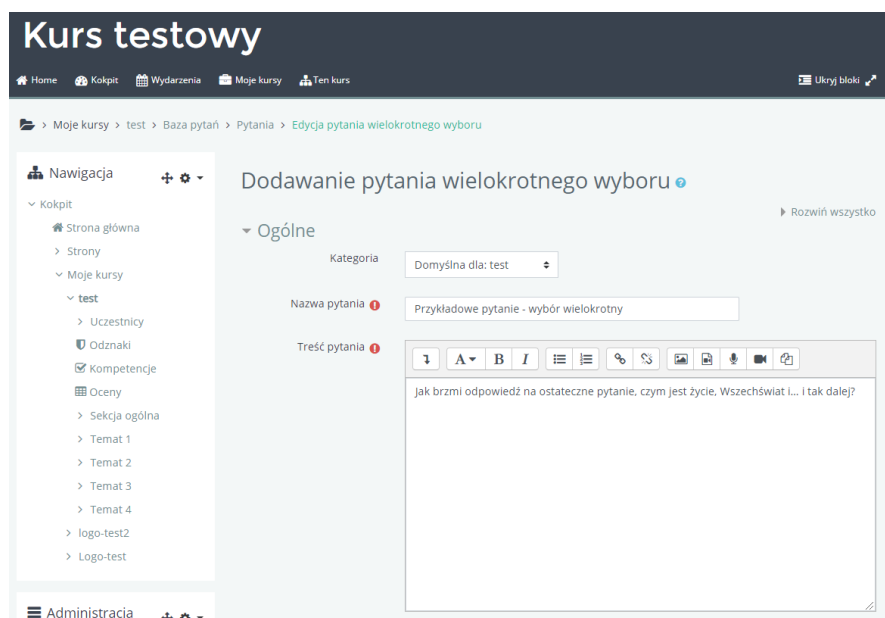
Kurs testowy

Home Kokpit Wydarzenia Moje kursy Ten kurs Ukryj bloki

> Moje kursy > test > Baza pytań > Pytania > Edycja pytania wielokrotnego wyboru

Nawigacja

Kokpit
Strona główna
Strony
Moje kursy
test
Uczestnicy
Odznaki
Kompetencje
Oceny
Sekcja ogólna
Temat 1
Temat 2
Temat 3
Temat 4
logo-test2
Logo-test

Administracja

Dodawanie pytania wielokrotnego wyboru

Rozwiń wszystko

Ogólne

Kategoria Domyślna dla: test

Nazwa pytania Przykładowe pytanie - wybór wielokrotny

Treść pytania

Jak brzmi odpowiedź na ostateczne pytanie, czym jest życie, Wszechświat i... i tak dalej?